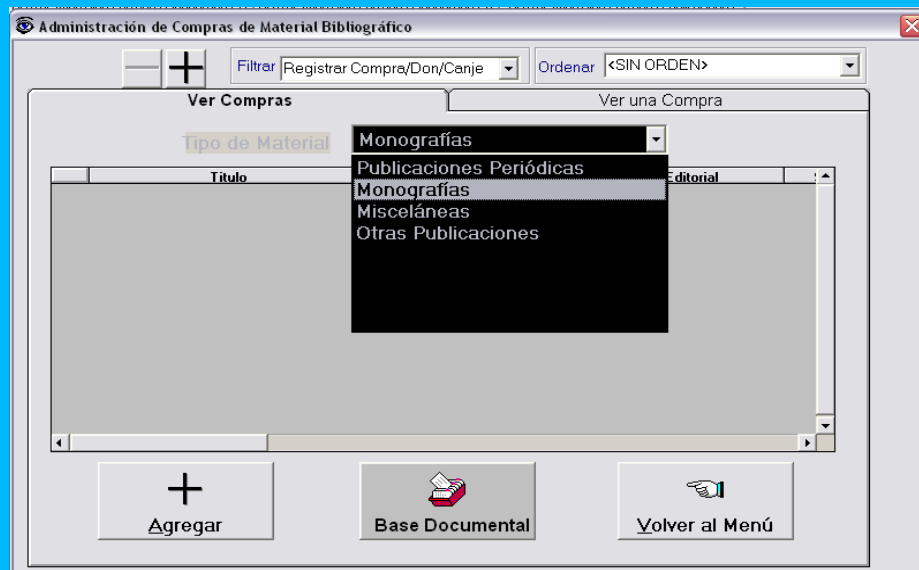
Administración de Compras de Material Bibliográfico

Filtrar Registrar Compra/Don/Canje

Ordenar <SIN ORDEN>

Ver Compras

Ver una Compra

Tipo de Material

Monografías

Publicaciones Periódicas
Monografías
Misceláneas
Otras Publicaciones

| Titulo | Editorial |
|---|---|

Agregar

Base Documental

Volver al Menú